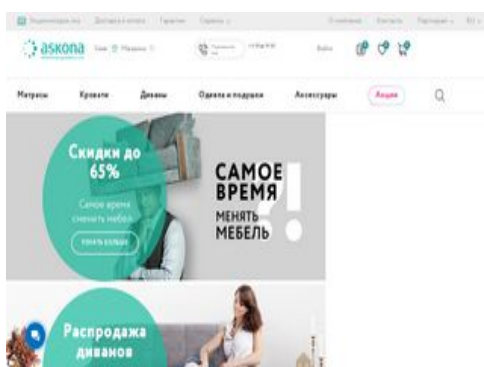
Энциклопедия сна   Доставка и оплата   Гарантии   Сервисы

О компании   Контакты   Партнерам   RU

askona

Войти

Матрасы   Кровати   Диваны   Одеяла и подушки   Аксессуары   Акции

Скидки до 65%

Самое время сменить мебель

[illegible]

САМОЕ ВРЕМЯ МЕНЯТЬ МЕБЕЛЬ

Распродажа диванов